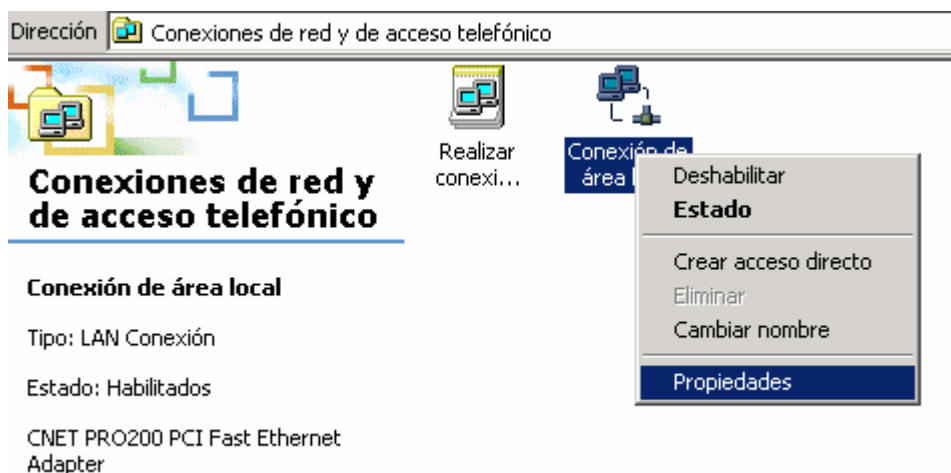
Dirección Conexiones de red y de acceso telefónico

Conexiones de red y de acceso telefónico

Realizar conexi...

Conexión de área l

Deshabilitar
Estado
Crear acceso directo
Eliminar
Cambiar nombre
Propiedades

Conexión de área local

Tipo: LAN Conexión

Estado: Habilitados

CNET PRO200 PCI Fast Ethernet Adapter